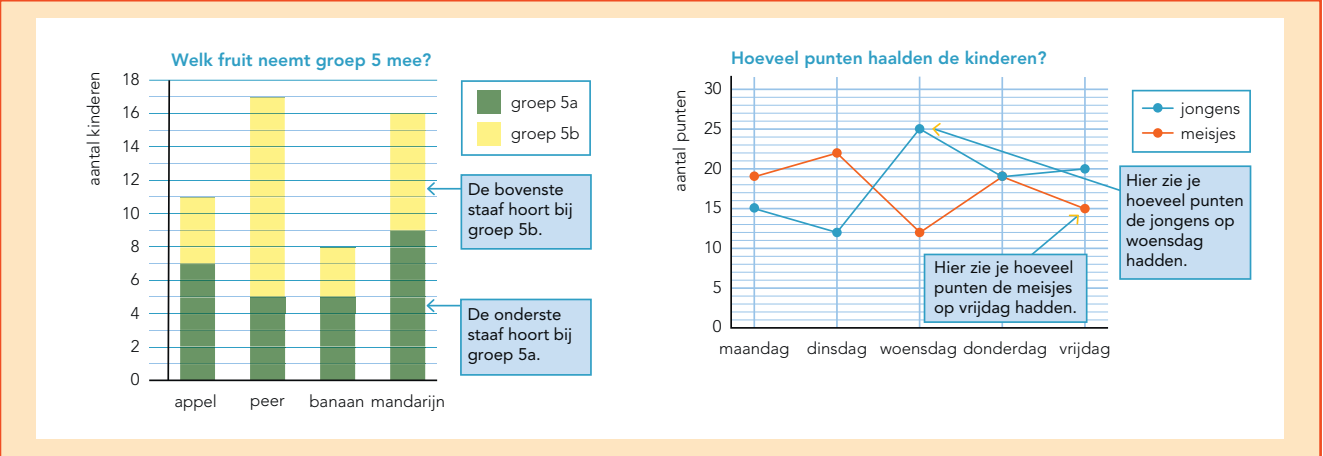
Welk fruit neemt groep 5 mee?

aantal kinderen

18
16
14
12
10
8
6
4
2
0

appel peer banaan mandarijn

groep 5a
groep 5b

De bovenste staaf hoort bij groep 5b.

De onderste staaf hoort bij groep 5a.

Hoeveel punten haalden de kinderen?

aantal punten

30
25
20
15
10
5
0

maandag dinsdag woensdag donderdag vrijdag

jongens
meisjes

Hier zie je hoeveel punten de jongens op woensdag hadden.

Hier zie je hoeveel punten de meisjes op vrijdag hadden.